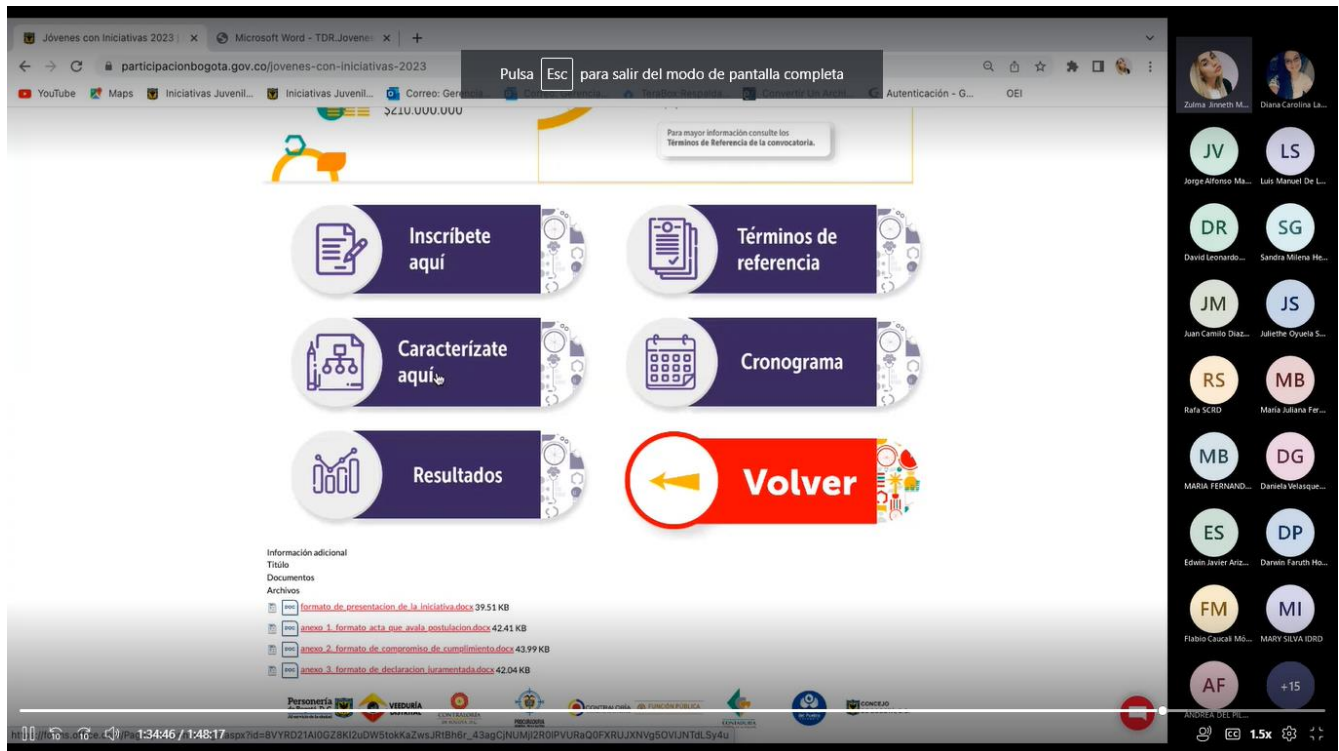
Jóvenes con Iniciativas 2023 | × Microsoft Word - TDR.Jovenes × +

participacionbogota.gov.co/jovenes-con-iniciativas-2023

Pulsa Esc para salir del modo de pantalla completa

YouTube Maps Iniciativas Juvenil... Iniciativas Juvenil... Correo: Gerencia... Correo: Gerencia... TeraBox Respalda... Convertir Un Archi... Autenticación - G... OEI

$210.000.000

Para mayor información consulte los Términos de Referencia de la convocatoria.

Inscríbete aquí

Términos de referencia

Caracterízate aquí

Cronograma

Resultados

Volver

Información adicional
Título
Documentos
Archivos

formato_de_presentacion_de_la_iniciativa.docx 39.51 KB
anexo_1._formato_acta_que_avala_postulacion.docx 42.41 KB
anexo_2._formato_de_compromiso_de_cumplimiento.docx 43.99 KB
anexo_3._formato_de_declaracion_juramentada.docx 42.04 KB

Personería de Bogotá D.C. VEEDURÍA DISTRITAL CONTRALORÍA CONTRALORÍA FUNCIÓN PÚBLICA CONCEJO

https://forms.office.com/Pages/ResponsePage.aspx?id=8VYRD21AI0GZ8KI2uDW5tokKaZwsJRtBh6r_43agCjNUMjI2R0lPVURaQ0FXRUJXNVg5OVlJNTdLSy4u

1:34:46 / 1:48:17

1.5x

Zulma Jinneth M...
Diana Carolina La...
JV Jorge Alfonso Ma...
LS Luis Manuel De L...
DR David Leonardo...
SG Sandra Milena He...
JM Juan Camilo Diaz...
JS Juliethe Oyuela S...
RS Rafa SCRD
MB María Juliana Fer...
MB MARIA FERNAND...
DG Daniela Velasque...
ES Edwin Javier Ariz...
DP Darwin Faruth Ho...
FM Flabio Caucali Mó...
MI MARY SILVA IDRD
AF ANDREA DEL PIL...
+15